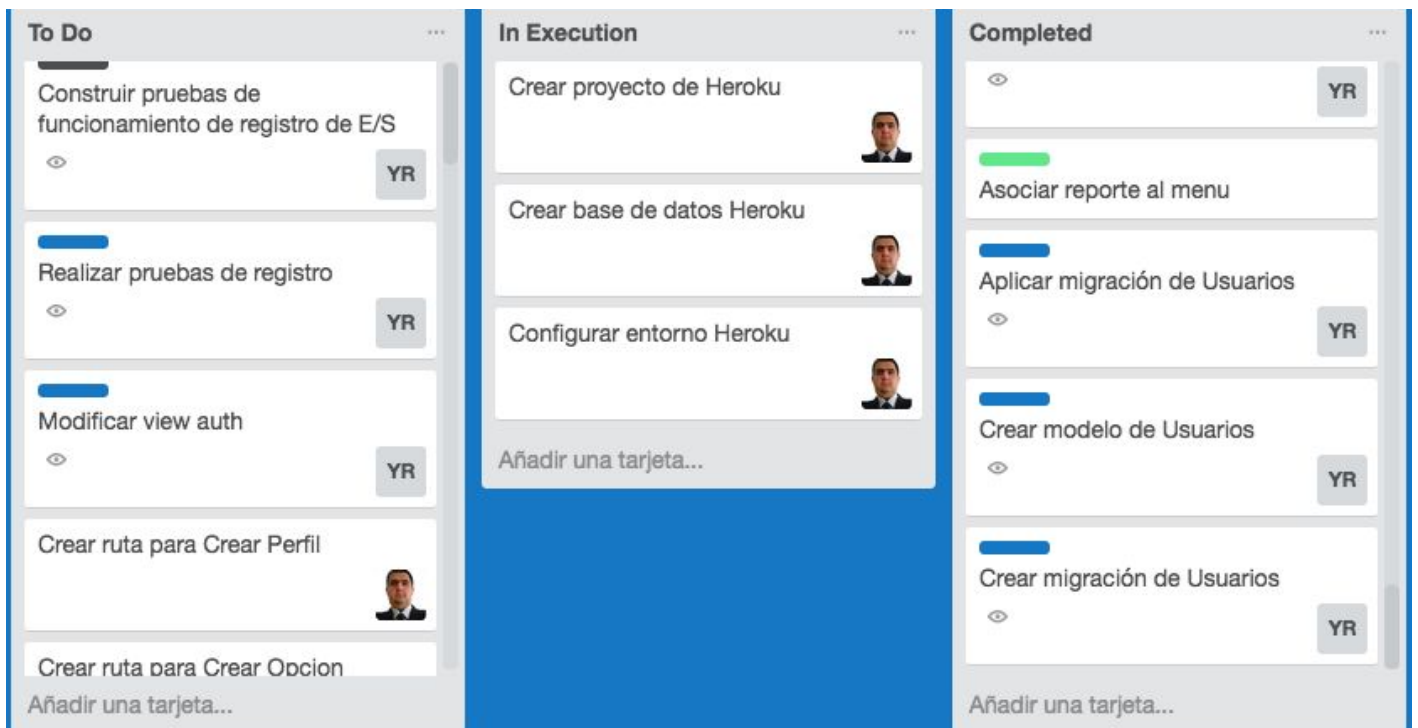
To Do ...

Construir pruebas de funcionamiento de registro de E/S
YR

Realizar pruebas de registro
YR

Modificar view auth
YR

Crear ruta para Crear Perfil

Crear ruta para Crear Opcion

Añadir una tarjeta...

In Execution ...

Crear proyecto de Heroku

Crear base de datos Heroku

Configurar entorno Heroku

Añadir una tarjeta...

Completed ...

YR

Asociar reporte al menu

Aplicar migración de Usuarios
YR

Crear modelo de Usuarios
YR

Crear migración de Usuarios
YR

Añadir una tarjeta...